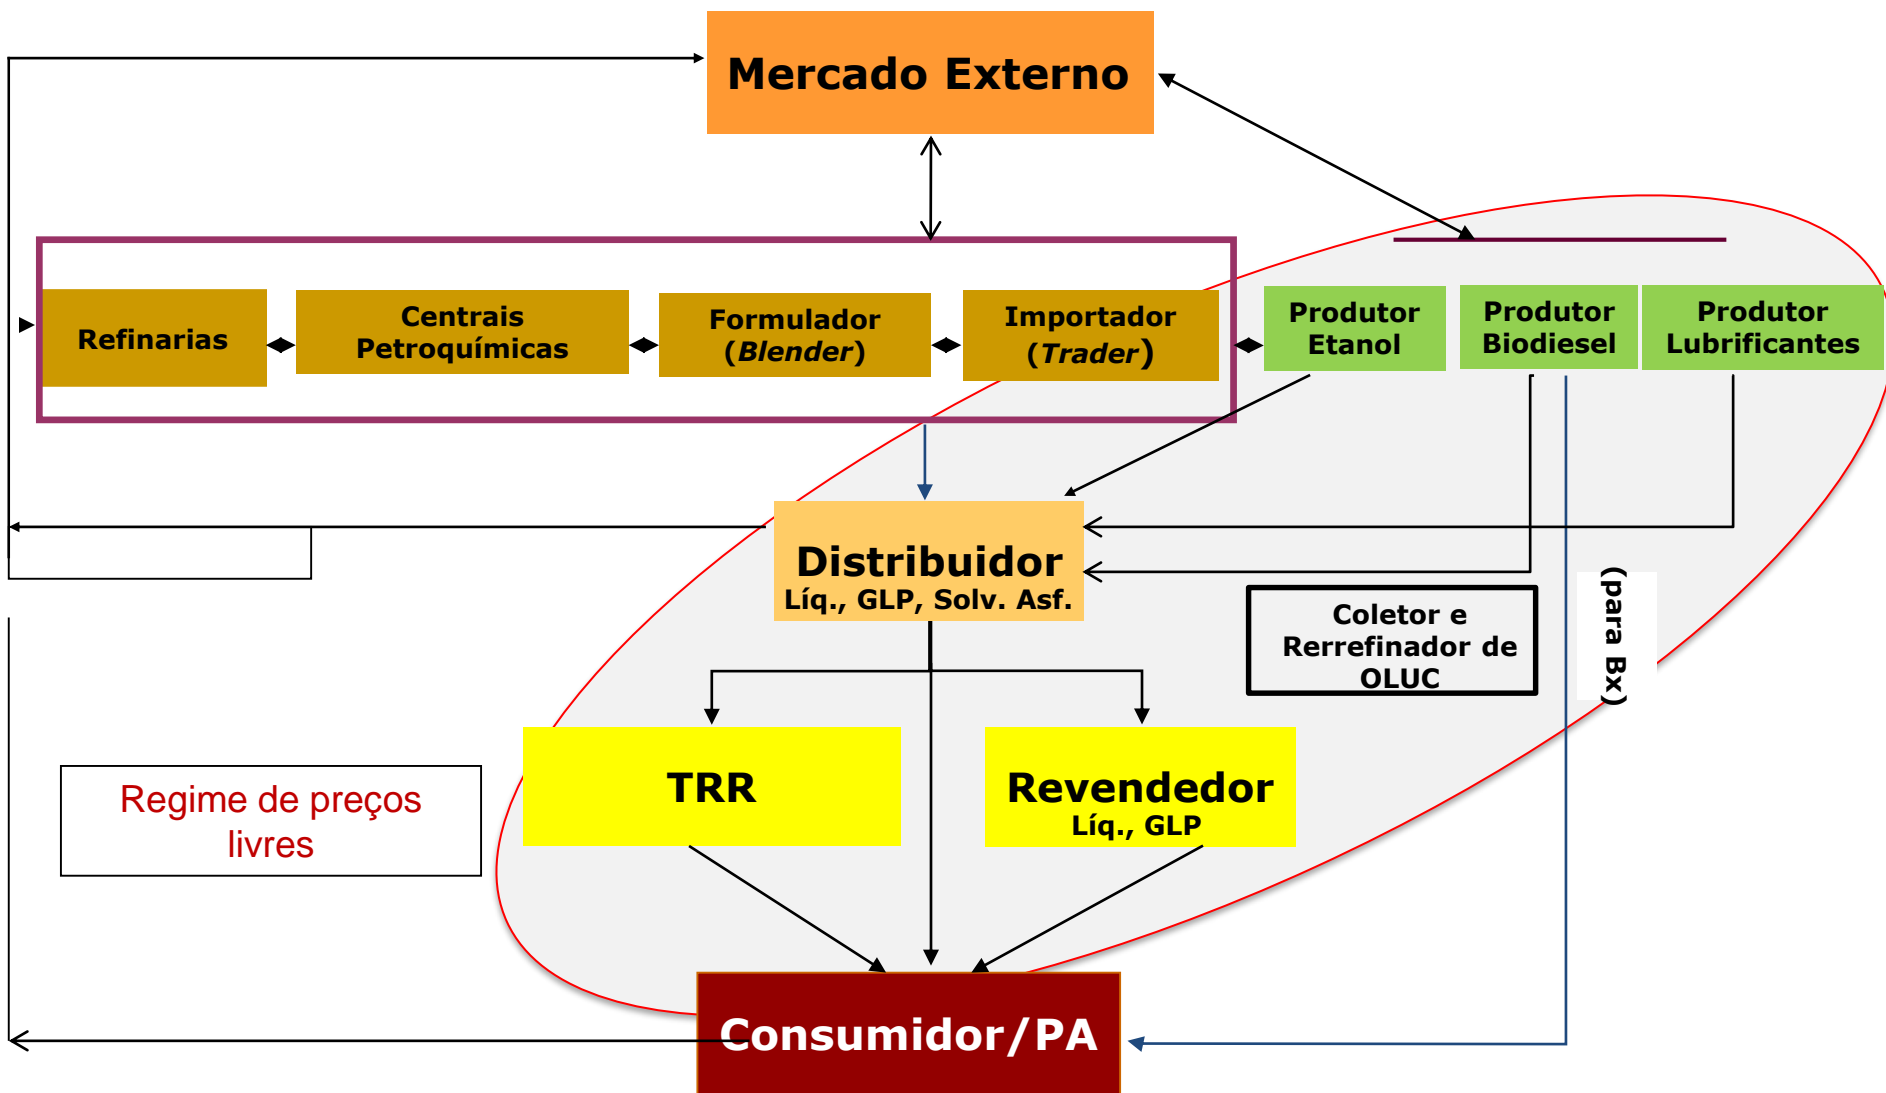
Mercado Externo

Refinarias

Centrais Petroquímicas

Formulador (*Blender*)

Importador (*Trader*)

Produtor Etanol

Produtor Biodiesel

Produtor Lubrificantes

Distribuidor
Líq., GLP, Solv. Asf.

Coletor e Rerrefinador de OLUC

(para Bx)

Regime de preços livres

TRR

Revendedor
Líq., GLP

Consumidor/PA